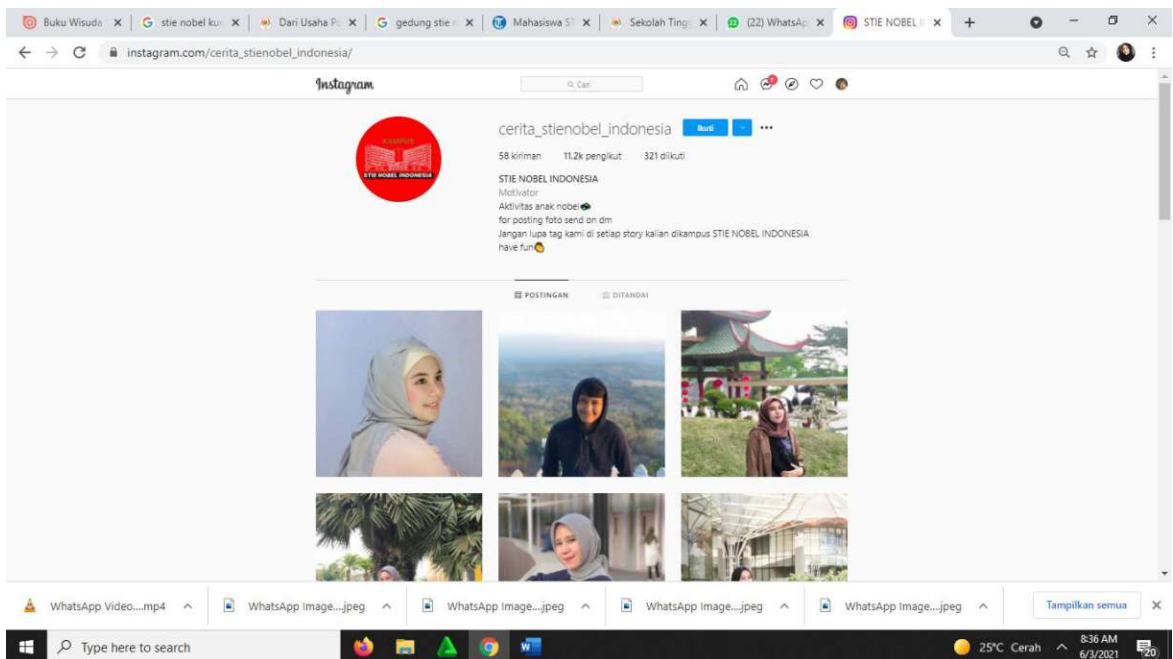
Buku Wisuda ×
stie nobel ku ×
Dari Usaha P ×
gedung stie ×
Mahasiswa S ×
Sekolah Ting ×
(22) WhatsAp ×
STIE NOBEL ×

instagram.com/cerita_stienobel_indonesia/

Instagram
Cari

cerita_stienobel_indonesia Ikuti ...
58 kiriman 11.2k pengikut 321 diikuti
STIE NOBEL INDONESIA
Motivator
Aktivitas anak nobel
for posting foto send on dm
Jangan lupa tag kami di setiap story kalian dikampus STIE NOBEL INDONESIA
have fun

KAMPUS
STIE NOBEL INDONESIA

POSTINGAN
DITANDAI

WhatsApp Video....mp4
WhatsApp Image....jpeg
WhatsApp Image....jpeg
WhatsApp Image....jpeg
WhatsApp Image....jpeg
Tampilkan semua

Type here to search
25°C Cerah
8:36 AM
6/3/2021
20